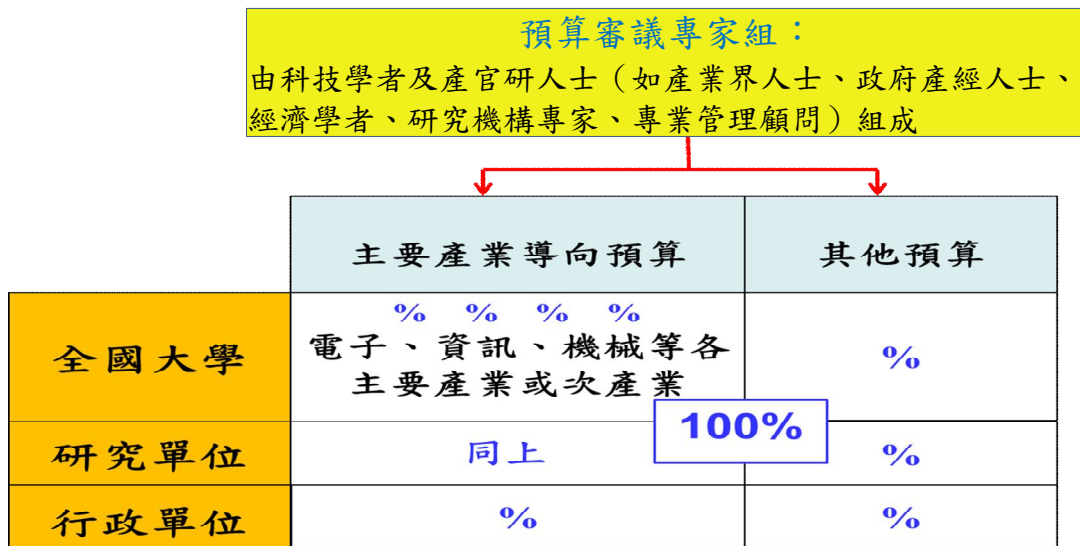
預算審議專家組：
由科技學者及產官研人士（如產業界人士、政府產經人士、經濟學者、研究機構專家、專業管理顧問）組成

|  | 主要產業導向預算 | 其他預算 |
|---|---|---|
| 全國大學 | % % % %<br>電子、資訊、機械等各主要產業或次產業 | % |
| 研究單位 | 同上 | % |
| 行政單位 | % | % |

100%